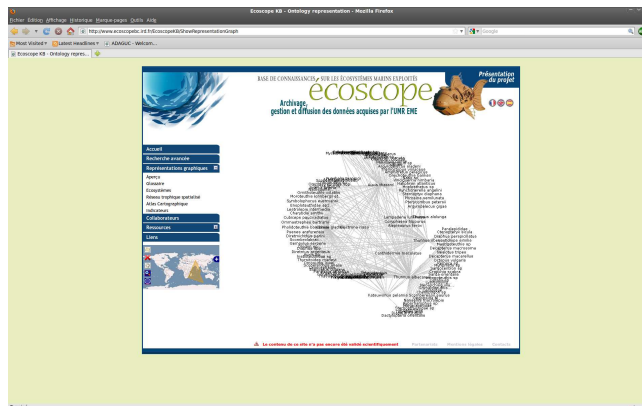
Ecoscope KB - Ontology representation - Mozilla Firefox

Fichier Édition Affichage Historique Marque-pages Outils Aide

http://www.ecoscopebc.ird.fr/EcoscopeKB/ShowRepresentationGraph

Google

Most Visited Latest Headlines ADAGUC - Welcom...

Ecoscope KB - Ontology repres...

BASE DE CONNAISSANCES SUR LES ÉCOSYSTÈMES MARINS EXPLOITÉS

écoscope

Archivage, gestion et diffusion des données acquises par l'UMR EME

Présentation du projet

Accueil

Recherche avancée

Représentations graphiques

Aperçu

Glossaire

Ecosystèmes

Réseau trophique spatialisé

Atlas Cartographique

Indicateurs

Collaborateurs

Ressources

Liens

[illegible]

Le contenu de ce site n'a pas encore été validé scientifiquement

Partenaires Mentions légales Contacts